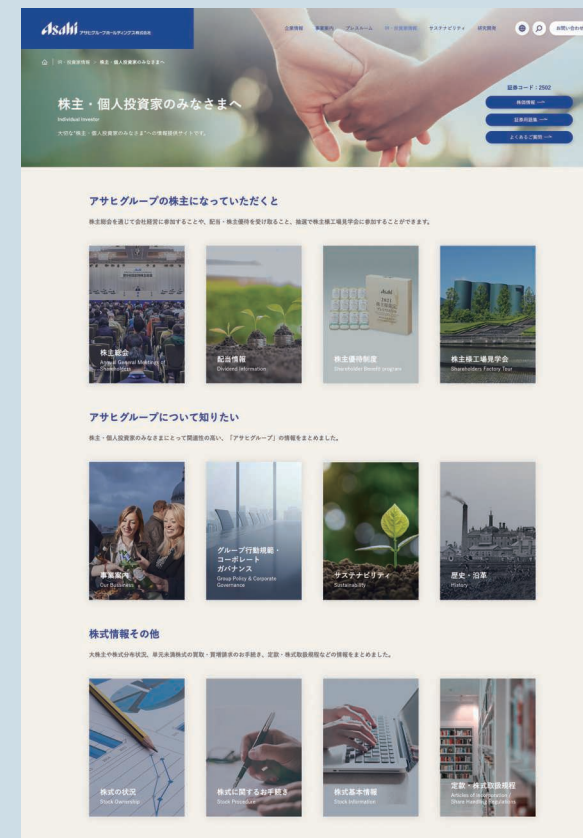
Asahi アサヒグループホールディングス株式会社

企業情報　事業案内　プレスルーム　IR・投資家情報　サステナビリティ　研究開発　お問い合わせ

IR・投資家情報 > 株主・個人投資家のみなさまへ

株主・個人投資家のみなさまへ

Individual Investor

大切な"株主・個人投資家のみなさまへ"の情報提供サイトです。

証券コード：2502

株価情報

IR資料請求

よくあるご質問

アサヒグループの株主になっていただくと

株主総会を通じて会社経営に参加することや、配当・株主優待を受け取ること、抽選で株主様工場見学会に参加することができます。

株主総会
Annual General Meetings of Shareholders

配当情報
Dividend Information

株主優待制度
Shareholder Benefit program

株主様工場見学会
Shareholders Factory Tour

アサヒグループについて知りたい

株主・個人投資家のみなさまにとって関心性の高い、「アサヒグループ」の情報をまとめました。

事業案内
Our Business

グループ行動規範・コーポレートガバナンス
Group Policy & Corporate Governance

サステナビリティ
Sustainability

歴史・沿革
History

株式情報その他

大株主や株式分布状況、単元未満株式の買取・買増請求のお手続き、定款・株式取扱規程などの情報をまとめました。

株式の状況
Stock Ownership

株式に関するお手続き
Stock Procedure

株式基本情報
Stock Information

定款・株式取扱規程
Articles of Incorporation / Share Handling Regulations